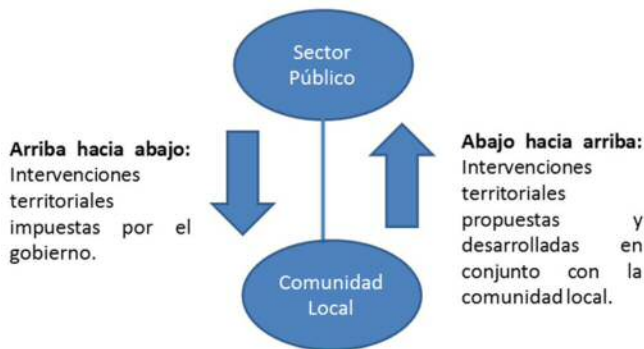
Sector Público

Arriba hacia abajo: Intervenciones territoriales impuestas por el gobierno.

Abajo hacia arriba: Intervenciones territoriales propuestas y desarrolladas en conjunto con la comunidad local.

Comunidad Local